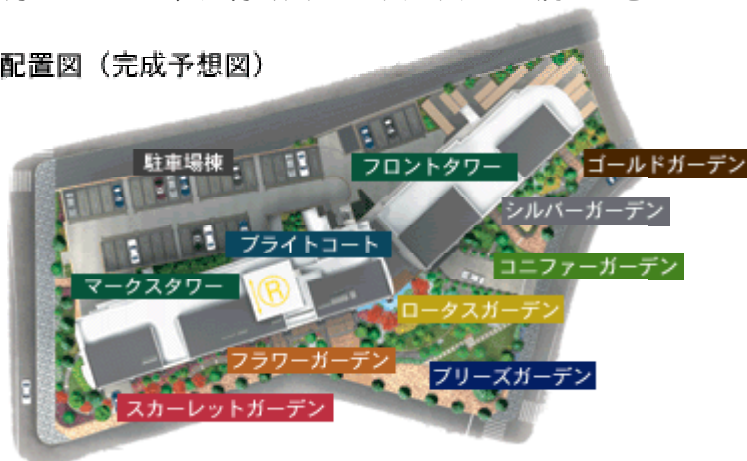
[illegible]

配置図（完成予想図）

駐車場棟

フロントタワー

ゴールドガーデン

シルバーガーデン

ブライトコート

コニファーガーデン

マークスタワー

ロータスガーデン

フラワーガーデン

ブリーズガーデン

スカーレットガーデン